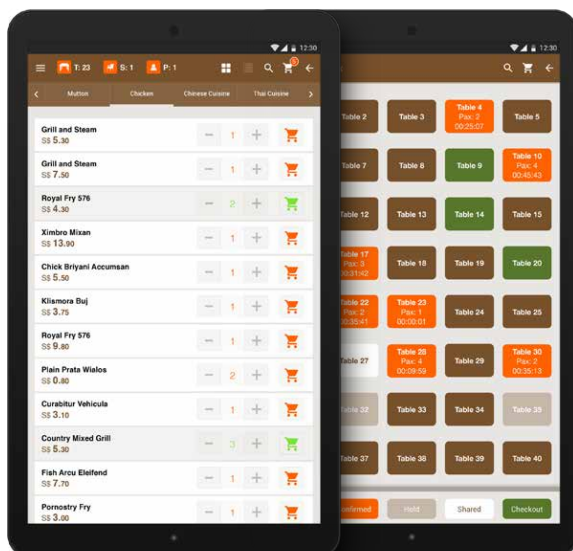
12:30

T: 23 S: 1 P: 1

Mutton Chicken Chinese Cuisine Thai Cuisine

Grill and Steam
S$ 5.30
1

Grill and Steam
S$ 7.50
1

Royal Fry 576
S$ 4.30
2

Ximbro Mixan
S$ 13.90
1

Chick Briyani Accumsan
S$ 5.50
1

Klismora Buj
S$ 3.75
1

Royal Fry 576
S$ 9.80
1

Plain Prata Wialos
S$ 0.80
2

Curabitur Vehicula
S$ 3.10
1

Country Mixed Grill
S$ 5.30
3

Fish Arcu Eleifend
S$ 7.70
1

Pornostry Fry
S$ 3.00
1

12:30

Table 2
Table 3
Table 4
Pax: 2
00:25:07
Table 5

Table 7
Table 8
Table 9
Table 10
Pax: 4
00:45:43

Table 12
Table 13
Table 14
Table 15

Table 17
Pax: 3
00:31:42
Table 18
Table 19
Table 20

Table 22
Pax: 2
00:35:41
Table 23
Pax: 2
00:00:01
Table 24
Table 25

Table 27
Table 28
Pax: 4
00:09:59
Table 29
Table 30
Pax: 2
00:35:13

Table 32
Table 33
Table 34
Table 35

Table 37
Table 38
Table 39
Table 40

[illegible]nfirmed
Hold
Shared
Checkout